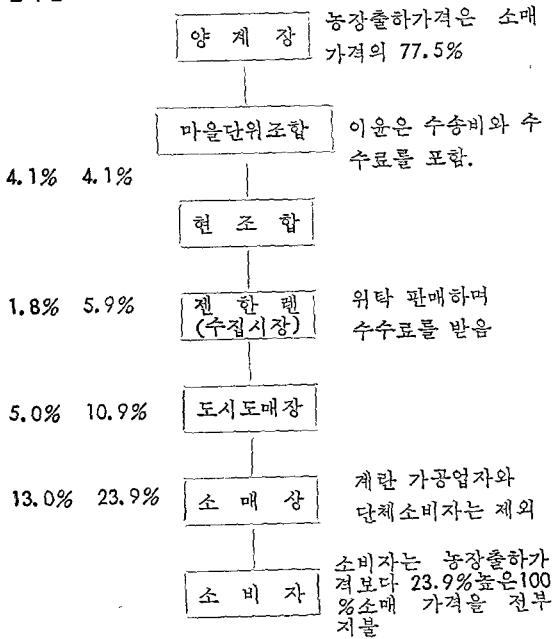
양 계 장

농장출하가격은 소매가격의 77.5%

마을단위조합

이윤은 수송비와 수수료를 포함.

4.1% 4.1%

현 조 합

1.8% 5.9%

젠 한 텐 (수집시장)

위탁 판매하며 수수료를 받음

5.0% 10.9%

도시도매장

13.0% 23.9%

소 매 상

계란 가공업자와 단체소비자는 제외

소 비 자

소비자는 농장출하가격보다 23.9%높은100%소매 가격을 전부 지불